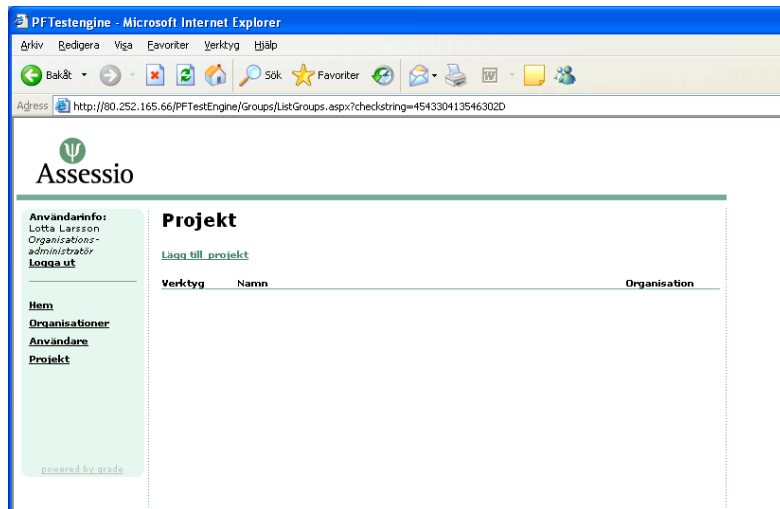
PFTestengine - Microsoft Internet Explorer

Arkiv Redigera Visa Favoriter Verktyg Hjälp

Bakåt Sök Favoriter

Adress http://80.252.165.66/PFTestEngine/Groups/ListGroups.aspx?checkstring=454330413546302D

Assessio

Användarinfo:
Lotta Larsson
Organisations-administratör
Logga ut

Hem
Organisationer
Användare
Projekt

powered by grade

Projekt

Lägg till projekt

| Verktyg | Namn | Organisation |
|---|---|---|